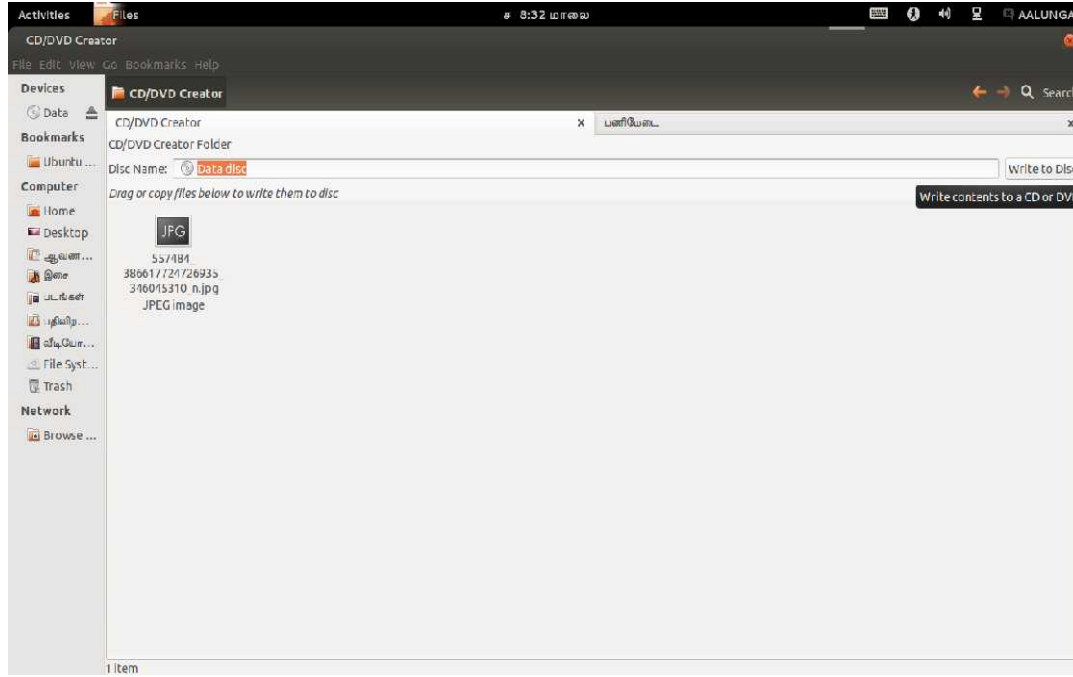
Activities Files 8:32 மாலை AALUNGA

CD/DVD Creator

File Edit View Go Bookmarks Help

Devices
Data
Bookmarks
Ubuntu ...
Computer
Home
Desktop
ஆவண...
இசை
படங்கள்
பதிவிற...
வீடியோ...
File Syst...
Trash
Network
Browse ...

CD/DVD Creator

Search

CD/DVD Creator ×
பணிமேடை ×

CD/DVD Creator Folder

Disc Name: Data disc

Write to Disc

Write contents to a CD or DV

Drag or copy files below to write them to disc

JPG
557484_386617724726935_346015310_n.jpg
JPEG image

1 item